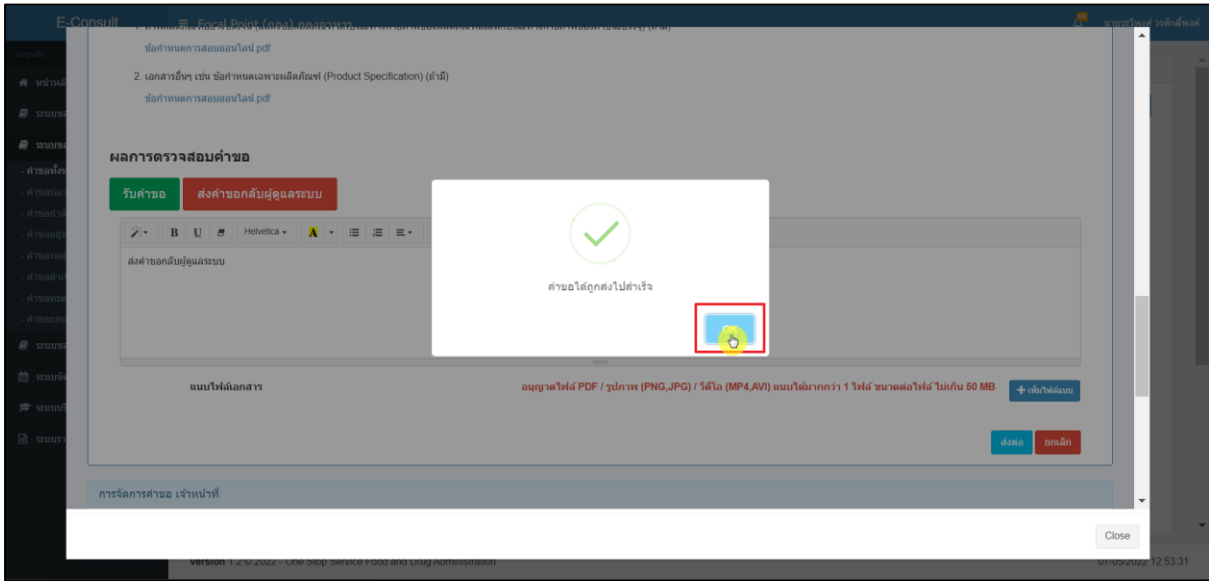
E-Consult

Focal Point (อย.) กองอาหาร

นายธรวิทย์ วงศ์ศักดิ์พงศ์

ข้อกำหนดการสอบออนไลน์.pdf

2. เอกสารอื่นๆ เช่น ข้อกำหนดเฉพาะผลิตภัณฑ์ (Product Specification) (ถ้ามี)

ข้อกำหนดการสอบออนไลน์.pdf

ผลการตรวจสอบคำขอ

รับคำขอ

ส่งคำขอกลับผู้ดูแลระบบ

Helvetica

ส่งคำขอกลับผู้ดูแลระบบ

คำขอได้ถูกส่งไปสำเร็จ

แนบไฟล์เอกสาร

อนุญาตไฟล์ PDF / รูปภาพ (PNG,JPG) / วีดีโอ (MP4,AVI) แนบได้มากกว่า 1 ไฟล์ ขนาดต่อไฟล์ ไม่เกิน 50 MB

+ เพิ่มไฟล์แนบ

ส่งต่อ

ยกเลิก

การจัดการคำขอ เจ้าหน้าที่

Close

Version 1.2 © 2022 - One Stop Service Food and Drug Administration

07/05/2022 12:53:31